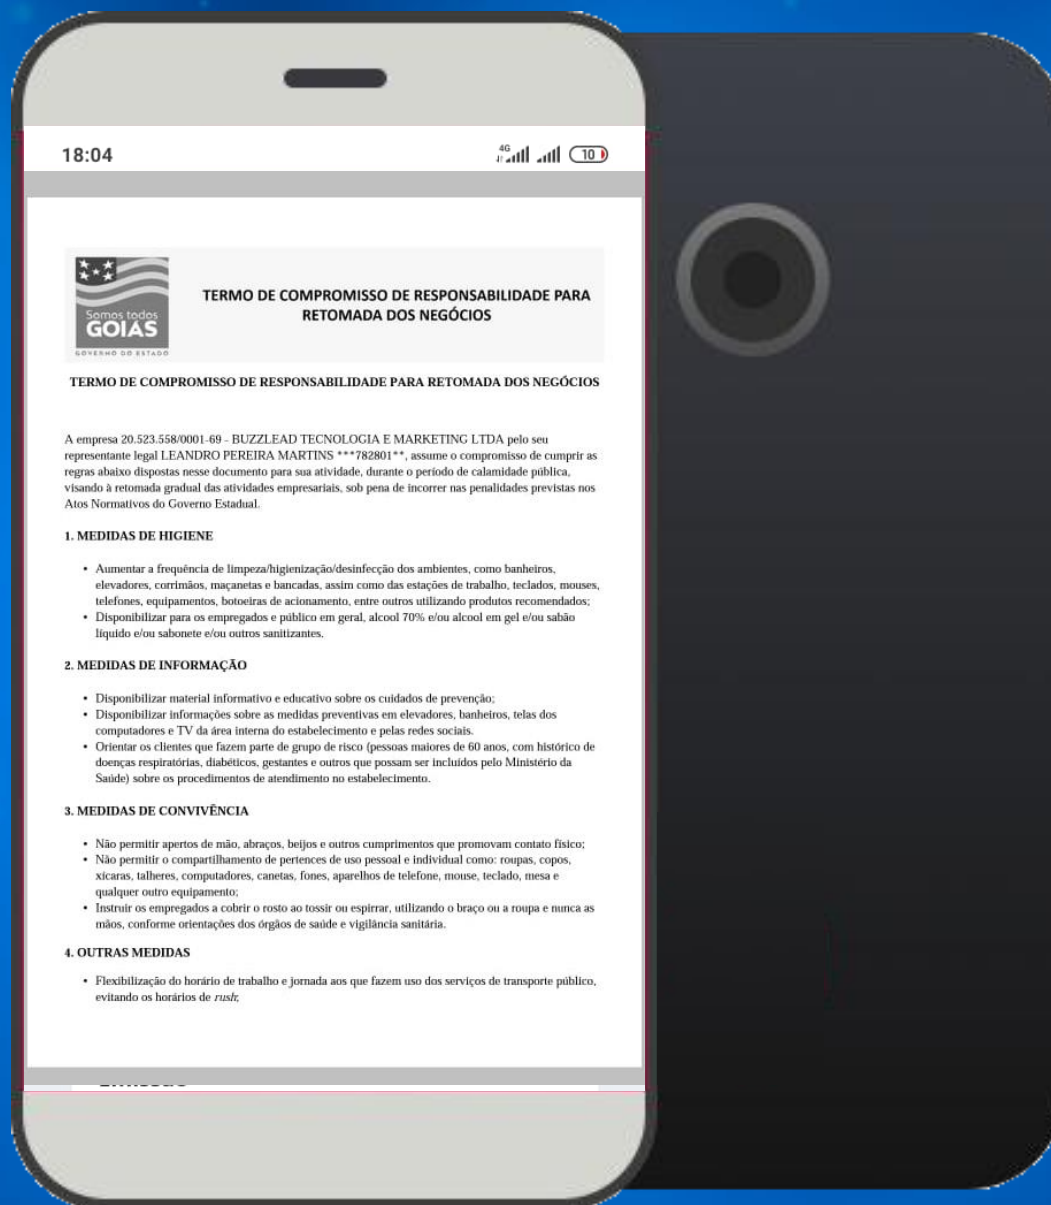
18:04

4G 10

Somos todos GOIÁS
GOVERNO DO ESTADO

TERMO DE COMPROMISSO DE RESPONSABILIDADE PARA RETOMADA DOS NEGÓCIOS

TERMO DE COMPROMISSO DE RESPONSABILIDADE PARA RETOMADA DOS NEGÓCIOS

A empresa 20.523.558/0001-69 - BUZZLEAD TECNOLOGIA E MARKETING LTDA pelo seu representante legal LEANDRO PEREIRA MARTINS ***782801**, assume o compromisso de cumprir as regras abaixo dispostas nesse documento para sua atividade, durante o período de calamidade pública, visando à retomada gradual das atividades empresariais, sob pena de incorrer nas penalidades previstas nos Atos Normativos do Governo Estadual.

1. MEDIDAS DE HIGIENE

• Aumentar a frequência de limpeza/higienização/desinfecção dos ambientes, como banheiros, elevadores, corrimãos, maçanetas e bancadas, assim como das estações de trabalho, teclados, mouses, telefones, equipamentos, botoeiras de acionamento, entre outros utilizando produtos recomendados;
• Disponibilizar para os empregados e público em geral, alcool 70% e/ou alcool em gel e/ou sabão líquido e/ou sabonete e/ou outros sanitizantes.

2. MEDIDAS DE INFORMAÇÃO

• Disponibilizar material informativo e educativo sobre os cuidados de prevenção;
• Disponibilizar informações sobre as medidas preventivas em elevadores, banheiros, telas dos computadores e TV da área interna do estabelecimento e pelas redes sociais.
• Orientar os clientes que fazem parte de grupo de risco (pessoas maiores de 60 anos, com histórico de doenças respiratórias, diabéticos, gestantes e outros que possam ser incluídos pelo Ministério da Saúde) sobre os procedimentos de atendimento no estabelecimento.

3. MEDIDAS DE CONVIVÊNCIA

• Não permitir apertos de mão, abraços, beijos e outros cumprimentos que promovam contato físico;
• Não permitir o compartilhamento de pertences de uso pessoal e individual como: roupas, copos, xícaras, talheres, computadores, canetas, fones, aparelhos de telefone, mouse, teclado, mesa e qualquer outro equipamento;
• Instruir os empregados a cobrir o rosto ao tossir ou espirrar, utilizando o braço ou a roupa e nunca as mãos, conforme orientações dos órgãos de saúde e vigilância sanitária.

4. OUTRAS MEDIDAS

• Flexibilização do horário de trabalho e jornada aos que fazem uso dos serviços de transporte público, evitando os horários de rush;

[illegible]